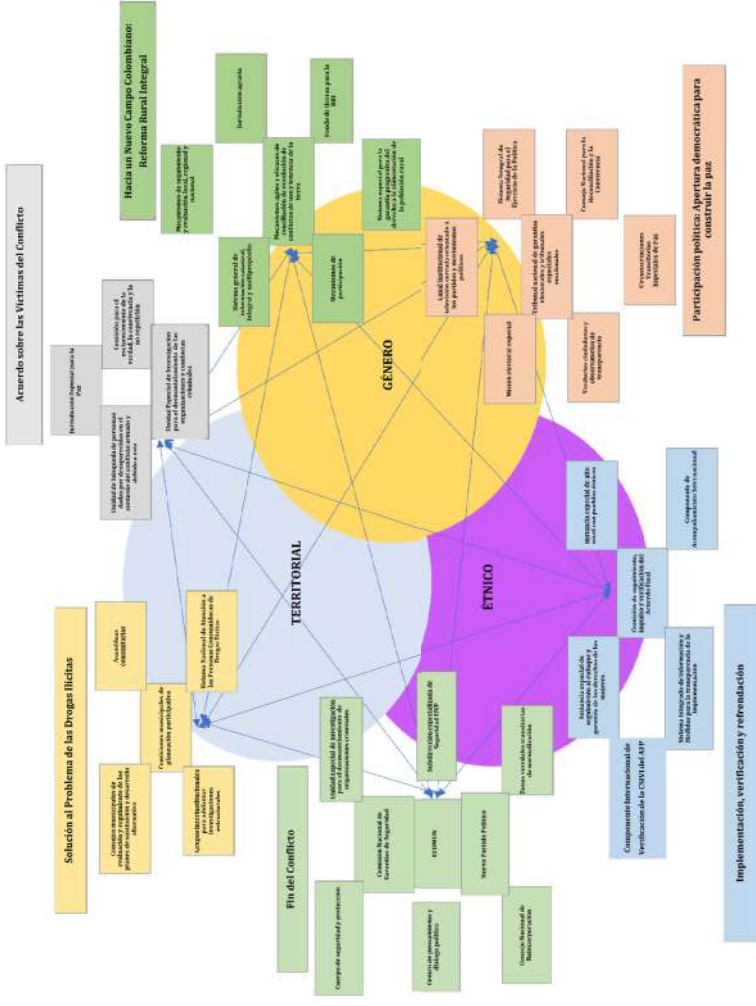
Hacia un Nuevo Campo Colombiano: Reforma Rural Integral

Jurisdicción agraria

Fondo de tierras para la RRI

Mecanismos de seguimiento y evaluación local, regional y nacional

Mecanismos ágiles y eficaces de conciliación de resolución de conflictos de uso y tenencia de la tierra

Sistema especial para la garantía progresiva del derecho a la alimentación de la población rural

Sistema general de información catastral integral y multipropósito

Mecanismos de participación

Participación política: Apertura democrática para construir la paz

Sistema Integral de Seguridad para el Ejercicio de la Política

Consejo Nacional para la Reconciliación y la Convivencia

Unidad institucional de seguimiento y evaluación a los partidos y movimientos políticos

Tribunal nacional de garantías electorales y tribunales especiales seccionales

Circunscripciones Transitorias Especiales de Paz

Misión electoral especial

Veedurías ciudadanas y observatorios de transparencia

Acuerdo sobre las Víctimas del Conflicto

Jurisdicción Especial para la Paz

Comisión para el esclarecimiento de la verdad, la convivencia y la no repetición

Unidad Especial de Investigación para el desmantelamiento de las organizaciones y conductas criminales

Unidad de búsqueda de personas dadas por desaparecidas en el contexto del conflicto armado y debido a este

GÉNERO

TERRITORIAL

ÉTNICO

Instancia especial de alto nivel con pueblos étnicos

Componente de Acompañamiento Internacional

Comisión de seguimiento, impulso y verificación del Acuerdo Final

Instancia especial de seguimiento al enfoque y garantía de los derechos de las mujeres

Sistema integrado de información y Medidas para la transparencia de la implementación

Componente Internacional de Verificación de la CSIVI del AFP

Implementación, verificación y refrendación

Solución al Problema de las Drogas Ilícitas

Asambleas comunitarias

Sistema Nacional de Atención a las Personas Consumidoras de Drogas Ilícitas

Comisiones municipales de planeación participativa

Consejos municipales de evaluación y seguimiento de los planes de sustitución y desarrollo alternativo

Grupos interinstitucionales para detectar investigaciones estructurales

Fin del Conflicto

Unidad especial de investigación para el desmantelamiento de organizaciones criminales

Subdirección especializada de Seguridad UNP

Zonas veredales transitorias de normalización

Comisión Nacional de Garantías de Seguridad

ECOMÚN

Nuevo Partido Político

Cuerpo de seguridad y protección

Centro de pensamiento y diálogo político

Consejo Nacional de Reincorporación